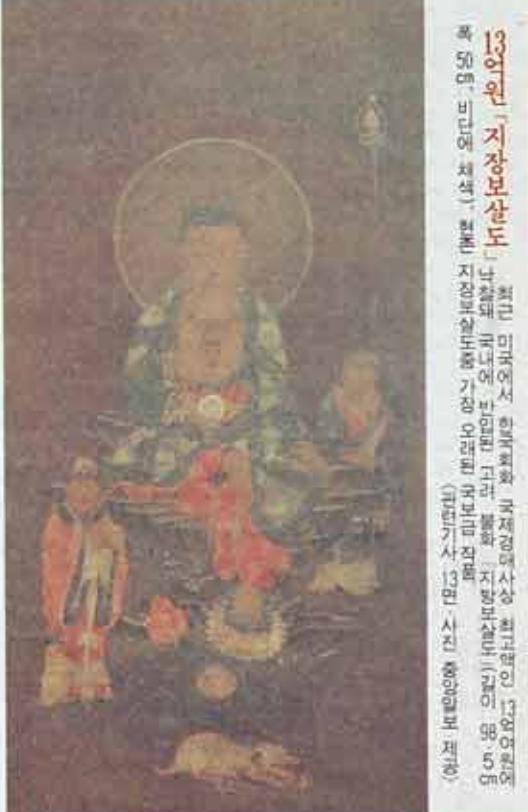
13억원 「지장보살도」 최근 미국에서 한국회화 국제경매사상 최고액인 13억여원에 낙찰돼 국내에 반입된 고려 불화 「지장보살도」 (길이 98.5㎝ 폭 50㎝, 비단에 채색). 현존 지장보살도중 가장 오래된 국보급 작품 (관련기사 13면 · 사진 중앙일보 제공)